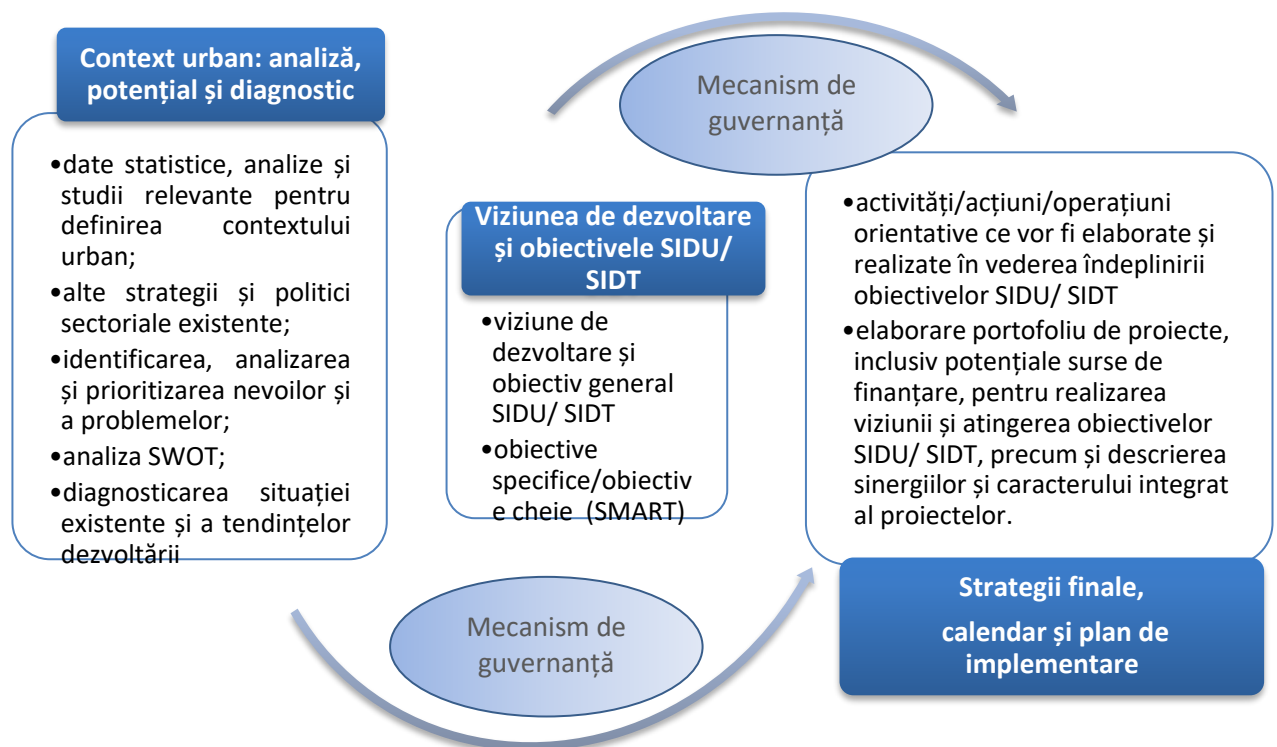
Context urban: analiză, potențial și diagnostic

•date statistice, analize și studii relevante pentru definirea contextului urban;
•alte strategii și politici sectoriale existente;
•identificarea, analizarea și prioritizarea nevoilor și a problemelor;
•analiza SWOT;
•diagnosticarea situației existente și a tendințelor dezvoltării

Mecanism de guvernanță

Viziunea de dezvoltare și obiectivele SIDU/ SIDT

•viziune de dezvoltare și obiectiv general SIDU/ SIDT
•obiective specifice/obiective cheie (SMART)

•activități/acțiuni/operațiuni orientative ce vor fi elaborate și realizate în vederea îndeplinirii obiectivelor SIDU/ SIDT
•elaborare portofoliu de proiecte, inclusiv potențiale surse de finanțare, pentru realizarea viziunii și atingerea obiectivelor SIDU/ SIDT, precum și descrierea sinergiilor și caracterului integrat al proiectelor.

Strategii finale,
calendar și plan de implementare

Mecanism de guvernanță